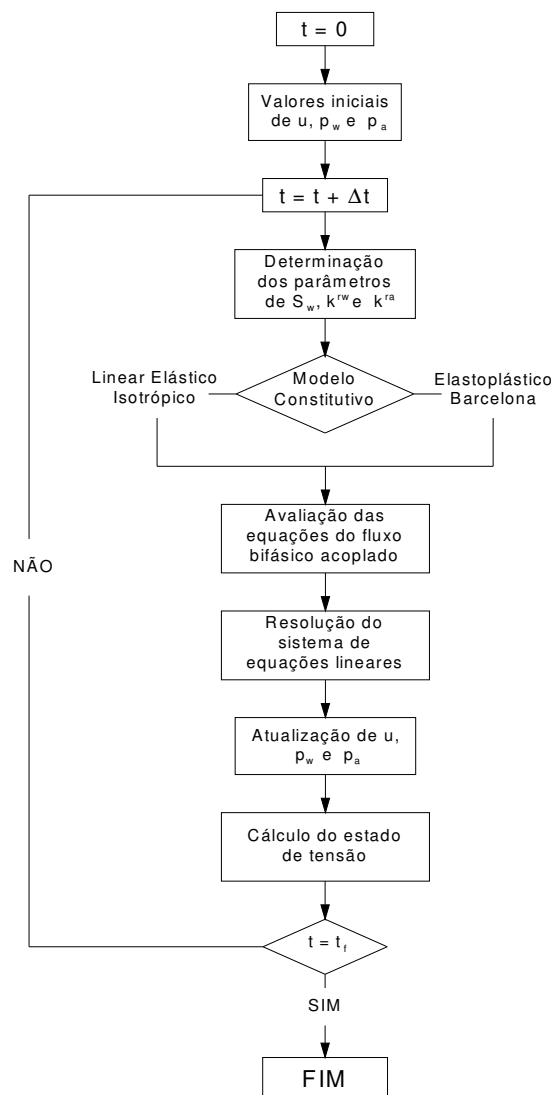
t = 0

Valores iniciais de u, $p_w$ e $p_a$

t = t + $\Delta$t

Determinação dos parâmetros de $S_w$, $k^{rw}$ e $k^{ra}$

Linear Elástico Isotrópico

Modelo Constitutivo

Elastoplástico Barcelona

Avaliação das equações do fluxo bifásico acoplado

NÃO

Resolução do sistema de equações lineares

Atualização de u, $p_w$ e $p_a$

Cálculo do estado de tensão

t = $t_f$

SIM

FIM